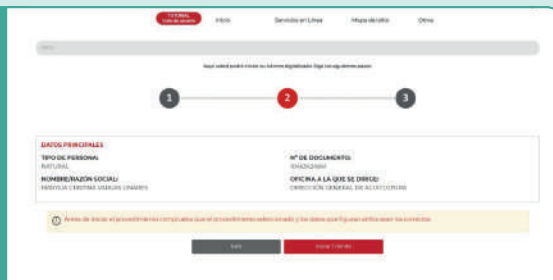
TUTORIAL
Inicio
Servicios en Línea
Mapa de sitio
Otros

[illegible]

Aquí usted podrá iniciar su trámite digitalizado. Siga los siguientes pasos:

1
2
3

DATOS PRINCIPALES
TIPO DE PERSONA:
NATURAL
Nº DE DOCUMENTO:
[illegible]
NOMBRE/RAZÓN SOCIAL:
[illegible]
OFICINA A LA QUE SE DIRIGE:
DIRECCIÓN GENERAL DE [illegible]

Antes de iniciar el procedimiento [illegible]

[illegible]
Iniciar Trámite